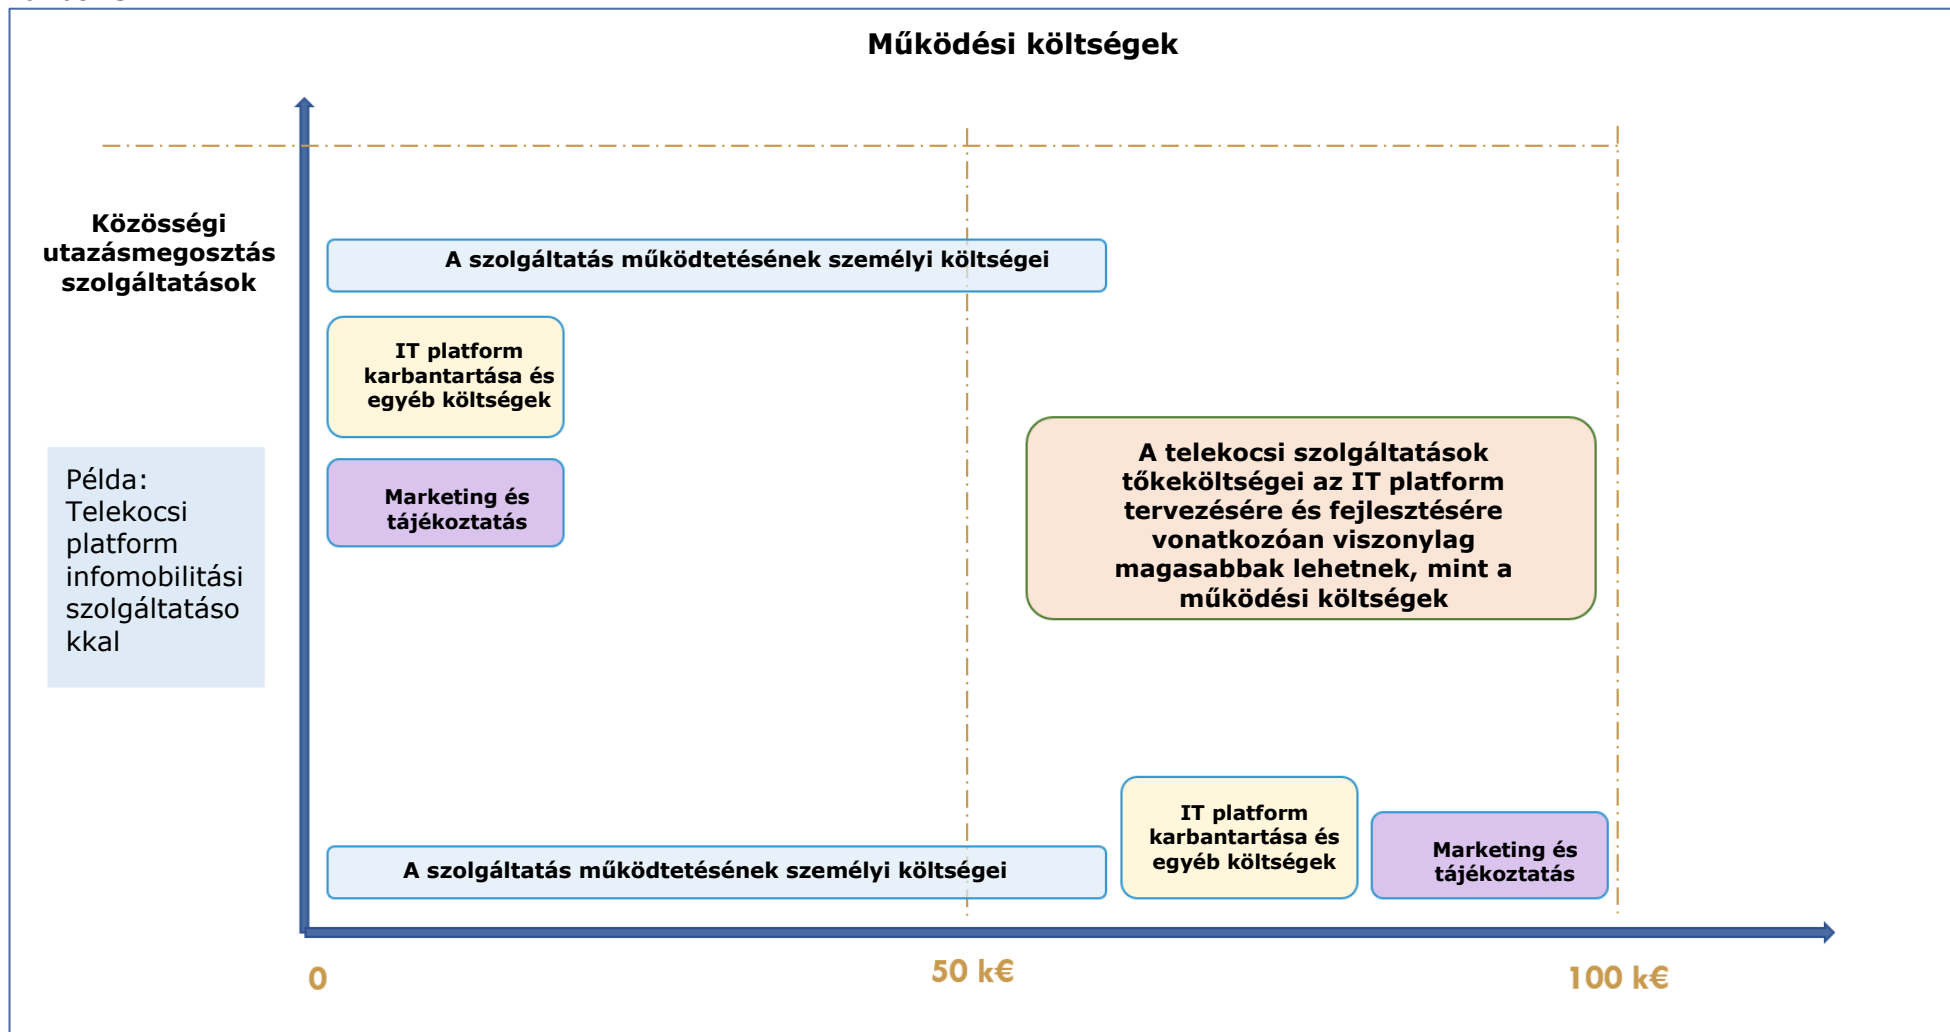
Működési költségek

Közösségi utazásmegosztás szolgáltatások

A szolgáltatás működtetésének személyi költségei

IT platform karbantartása és egyéb költségek

Marketing és tájékoztatás

Példa: Telekocsi platform infomobilitási szolgáltatásokkal

A telekocsi szolgáltatások tőkeköltségei az IT platform tervezésére és fejlesztésére vonatkozóan viszonylag magasabbak lehetnek, mint a működési költségek

IT platform karbantartása és egyéb költségek

Marketing és tájékoztatás

A szolgáltatás működtetésének személyi költségei

0

50 k€

100 k€